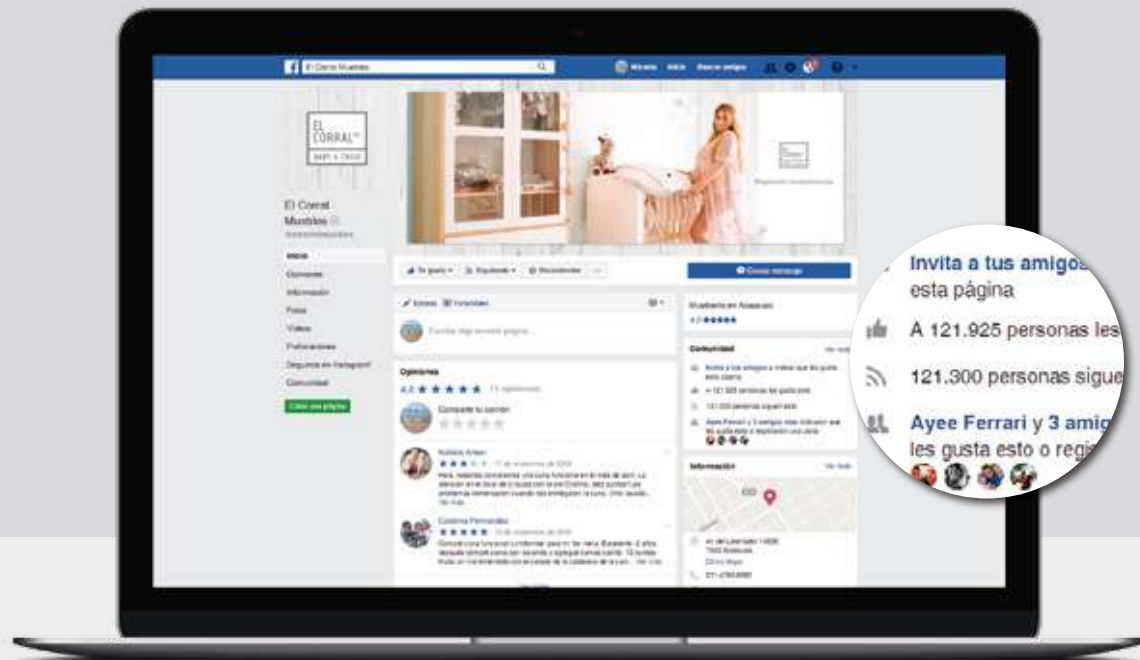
El Corral Muebles

Micaela Inicio Buscar amigos

EL CORRAL BABY & CHILD

El Corral Muebles

Inicio
Opiniones
Información
Fotos
Videos
Publicaciones
Seguinos en Instagram!
Comunidad

Crear una página

Te gusta Siguiendo Recomendar

Enviar mensaje

Crear Escribe algo en esta página...

Opiniones
4,8 ★★★★★

Comparte tu opinión

Mueblería en Atlántida
4,8 ★★★★★

Comunidad

Información

Invita a tus amigos
esta página

A 121.925 personas les

121.300 personas sigue

Ayee Ferrari y 3 amig
les gusta esto o regi